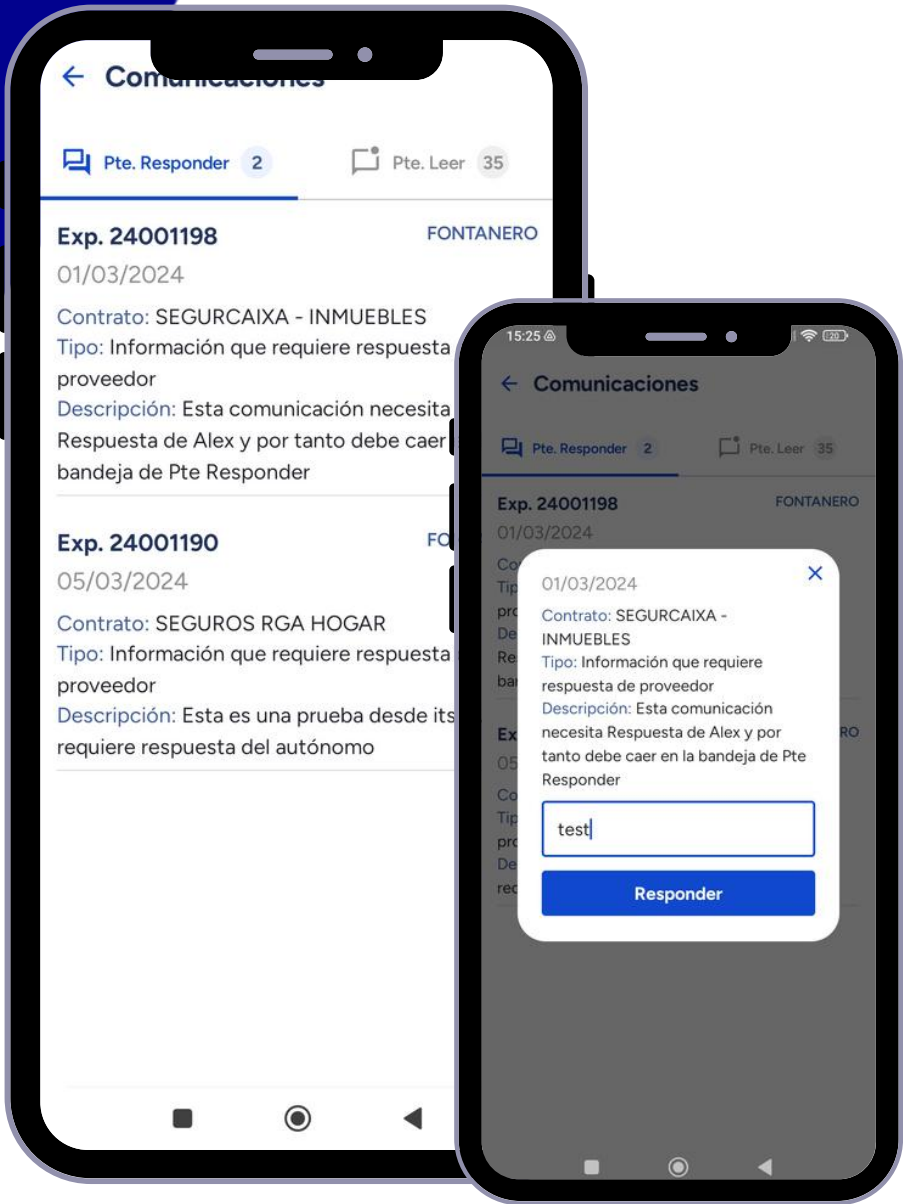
← Comunicaciones

Pte. Responder 2

Pte. Leer 35

Exp. 24001198

FONTANERO

01/03/2024

Contrato: SEGURCAIXA - INMUEBLES

Tipo: Información que requiere respuesta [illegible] proveedor

Descripción: Esta comunicación necesita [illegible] Respuesta de Alex y por tanto debe caer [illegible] bandeja de Pte Responder

Exp. 24001190

FO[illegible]

05/03/2024

Contrato: SEGUROS RGA HOGAR

Tipo: Información que requiere respuesta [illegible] proveedor

Descripción: Esta es una prueba desde its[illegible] requiere respuesta del autónomo

15:25

20

← Comunicaciones

Pte. Responder 2

Pte. Leer 35

Exp. 24001198

FONTANERO

01/03/2024

01/03/2024

Contrato: SEGURCAIXA - INMUEBLES

Tipo: Información que requiere respuesta de proveedor

Descripción: Esta comunicación necesita Respuesta de Alex y por tanto debe caer en la bandeja de Pte Responder

test

Responder